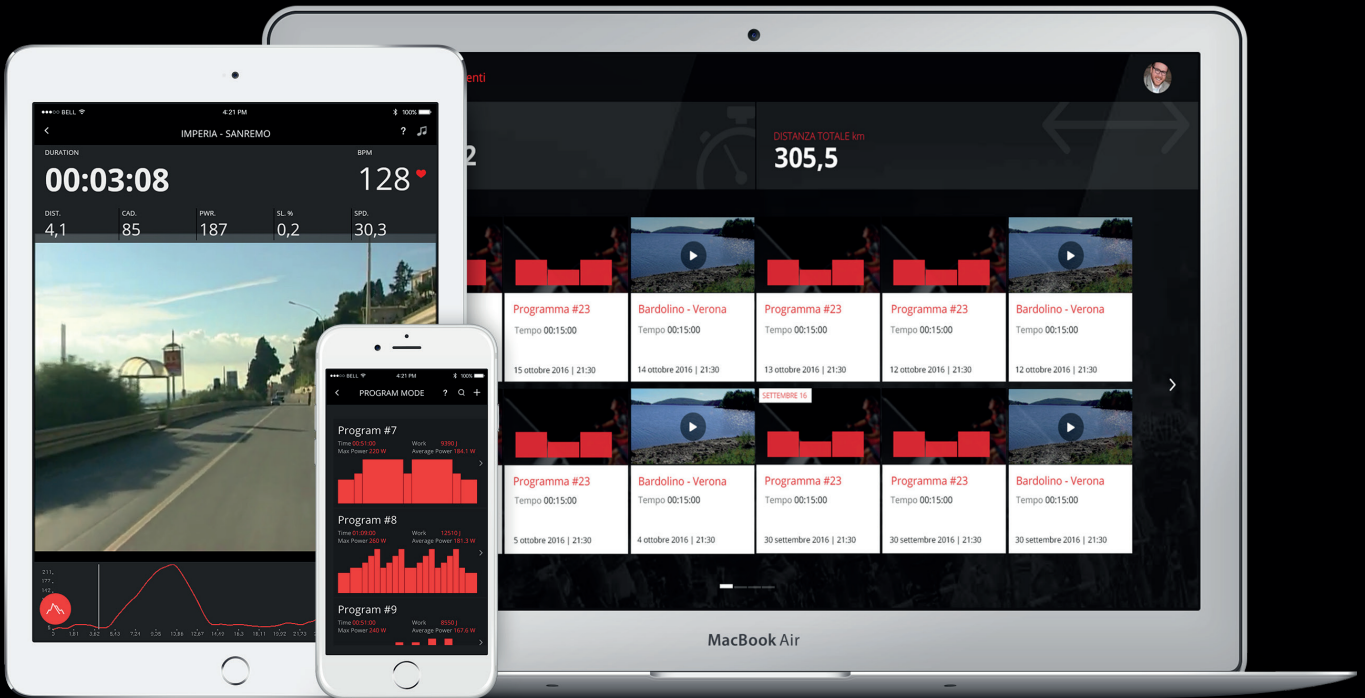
••••○ BELL
4:21 PM
100%
IMPERIA - SANREMO
?
DURATION
00:03:08
BPM
128
DIST.
4,1
CAD.
85
PWR.
187
SL. %
0,2
SPD.
30,3

••••○ BELL
4:21 PM
100%
PROGRAM MODE
?
Program #7
Time 00:51:00
Max Power 220 W
Work 9390 J
Average Power 184.1 W
Program #8
Time 01:09:00
Max Power 260 W
Work 12510 J
Average Power 181.3 W
Program #9
Time 00:51:00
Max Power 240 W
Work 8550 J
Average Power 167.6 W

enti
2
DISTANZA TOTALE km
305,5

Programma #23
Tempo 00:15:00
15 ottobre 2016 | 21:30
Bardolino - Verona
Tempo 00:15:00
14 ottobre 2016 | 21:30
Programma #23
Tempo 00:15:00
13 ottobre 2016 | 21:30
Programma #23
Tempo 00:15:00
12 ottobre 2016 | 21:30
Bardolino - Verona
Tempo 00:15:00
12 ottobre 2016 | 21:30

SETTEMBRE 16
Programma #23
Tempo 00:15:00
5 ottobre 2016 | 21:30
Bardolino - Verona
Tempo 00:15:00
4 ottobre 2016 | 21:30
Programma #23
Tempo 00:15:00
30 settembre 2016 | 21:30
Programma #23
Tempo 00:15:00
30 settembre 2016 | 21:30
Bardolino - Verona
Tempo 00:15:00
30 settembre 2016 | 21:30

MacBook Air